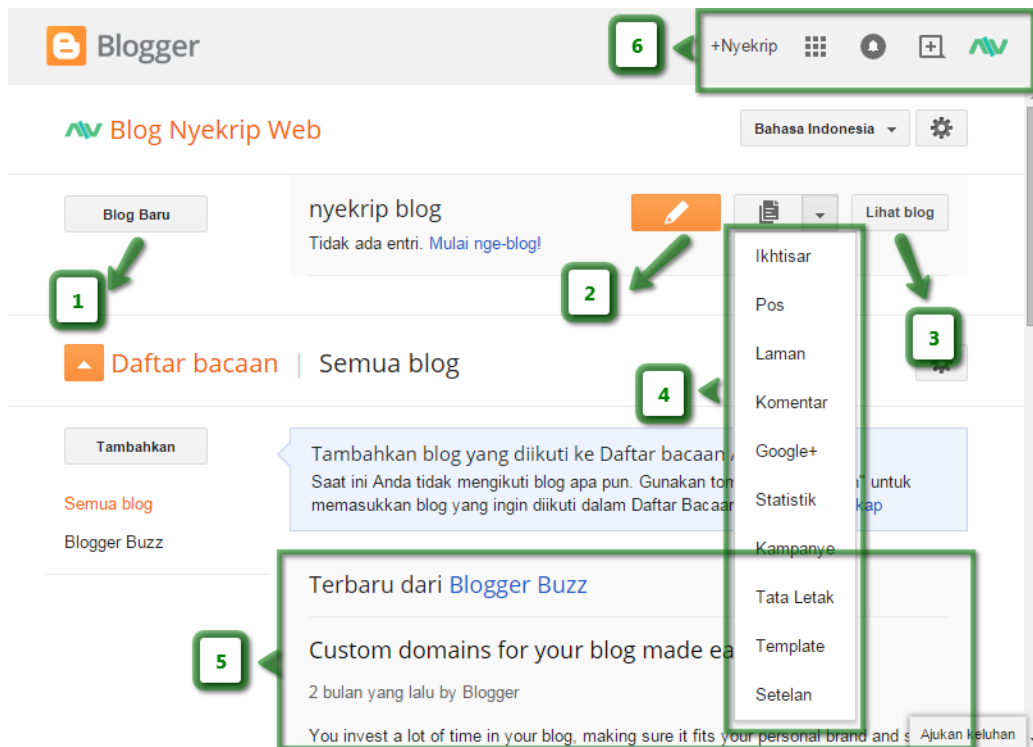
Blogger

6

+Nyekrip

Blog Nyekrip Web

Bahasa Indonesia

Blog Baru

nyekrip blog

Tidak ada entri. Mulai nge-blog!

Lihat blog

Ikhtisar

Pos

Laman

Komentar

Google+

Statistik

Kampanye

Tata Letak

Template

Setelan

1

2

3

4

Daftar bacaan | Semua blog

Tambahkan

Tambahkan blog yang diikuti ke Daftar bacaan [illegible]

Saat ini Anda tidak mengikuti blog apa pun. Gunakan to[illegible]" untuk memasukkan blog yang ingin diikuti dalam Daftar Bacaa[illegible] kap

Semua blog

Blogger Buzz

Terbaru dari Blogger Buzz

5

Custom domains for your blog made ea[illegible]

2 bulan yang lalu by Blogger

You invest a lot of time in your blog, making sure it fits your personal brand and s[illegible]

Ajukan keluhan